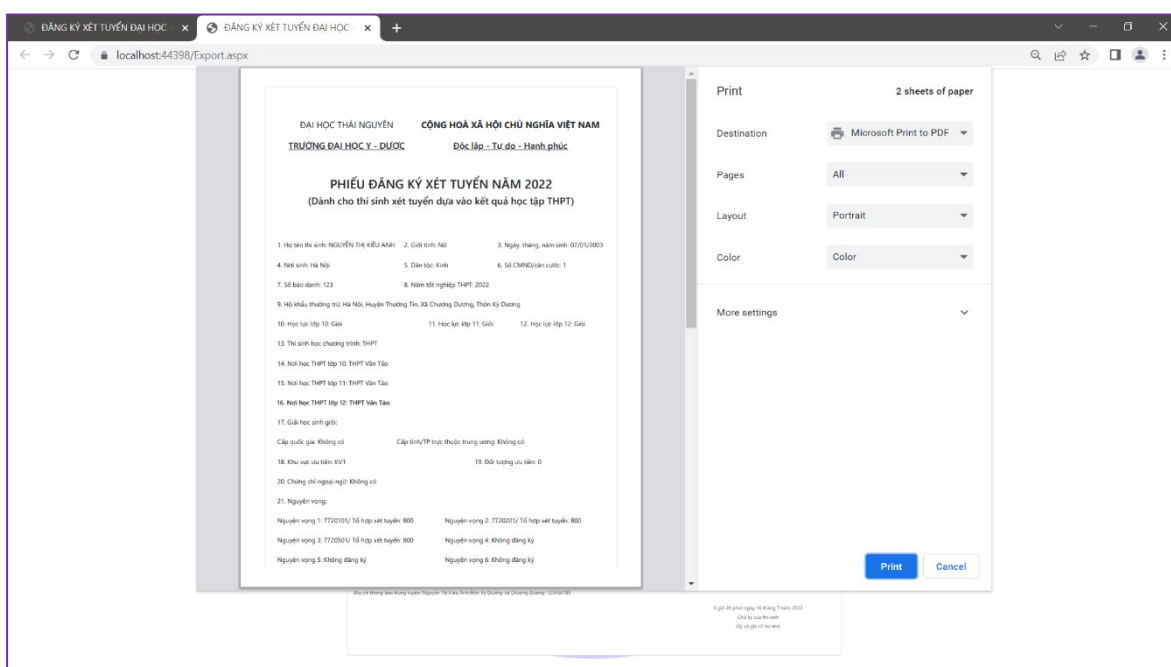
ĐĂNG KÝ XÉT TUYỂN ĐẠI HỌC ×
ĐĂNG KÝ XÉT TUYỂN ĐẠI HỌC ×
+

localhost:44398/Export.aspx

ĐẠI HỌC THÁI NGUYÊN
TRƯỜNG ĐẠI HỌC Y - DƯỢC

CỘNG HOÀ XÃ HỘI CHỦ NGHĨA VIỆT NAM
Độc lập - Tự do - Hạnh phúc

PHIẾU ĐĂNG KÝ XÉT TUYỂN NĂM 2022
(Dành cho thí sinh xét tuyển dựa vào kết quả học tập THPT)

1. Họ tên thí sinh: NGUYỄN THỊ KIỀU ANH 2. Giới tính: Nữ 3. Ngày, tháng, năm sinh: 07/01/2003

4. Nơi sinh: Hà Nội 5. Dân tộc: Kinh 6. Số CMND/căn cước: 1

7. Số báo danh: 123 8. Năm tốt nghiệp THPT: 2022

9. Hộ khẩu thường trú: Hà Nội, Huyện Thường Tín, Xã Chương Dương, Thôn Kỳ Dương

10. Học lực lớp 10: Giỏi 11. Học lực lớp 11: Giỏi 12. Học lực lớp 12: Giỏi

13. Thí sinh học chương trình: THPT

14. Nơi học THPT lớp 10: THPT Vân Tảo

15. Nơi học THPT lớp 11: THPT Vân Tảo

16. Nơi học THPT lớp 12: THPT Vân Tảo

17. Giải học sinh giỏi:

Cấp quốc gia: Không có Cấp tỉnh/TP trực thuộc trung ương: Không có

18. Khu vực ưu tiên: KV1 19. Đối tượng ưu tiên: 0

20. Chứng chỉ ngoại ngữ: Không có

21. Nguyện vọng:

Nguyện vọng 1: 7720101/ Tổ hợp xét tuyển: B00 Nguyện vọng 2: 7720201/ Tổ hợp xét tuyển: B00

Nguyện vọng 3: 7720501/ Tổ hợp xét tuyển: B00 Nguyện vọng 4: Không đăng ký

Nguyện vọng 5: Không đăng ký Nguyện vọng 6: Không đăng ký

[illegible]

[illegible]

Print
2 sheets of paper

Destination
Microsoft Print to PDF

Pages
All

Layout
Portrait

Color
Color

More settings

Print
Cancel